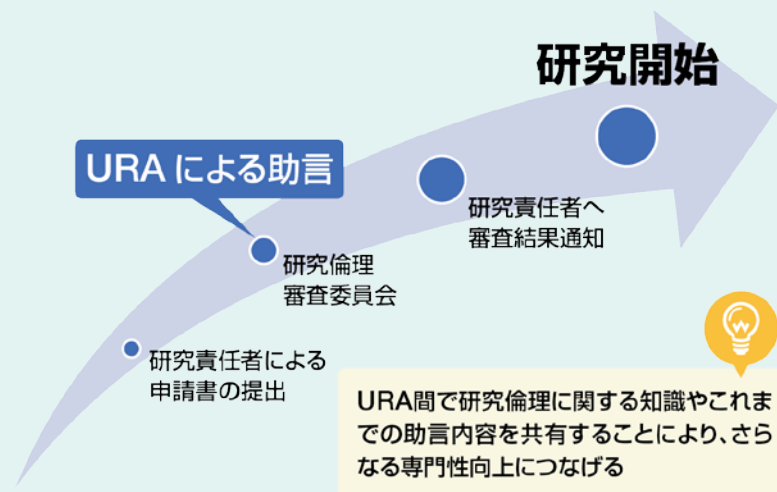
研究開始

URA による助言

研究責任者へ
審査結果通知

研究倫理
審査委員会

研究責任者による
申請書の提出

URA間で研究倫理に関する知識やこれまでの助言内容を共有することにより、さらなる専門性向上につなげる